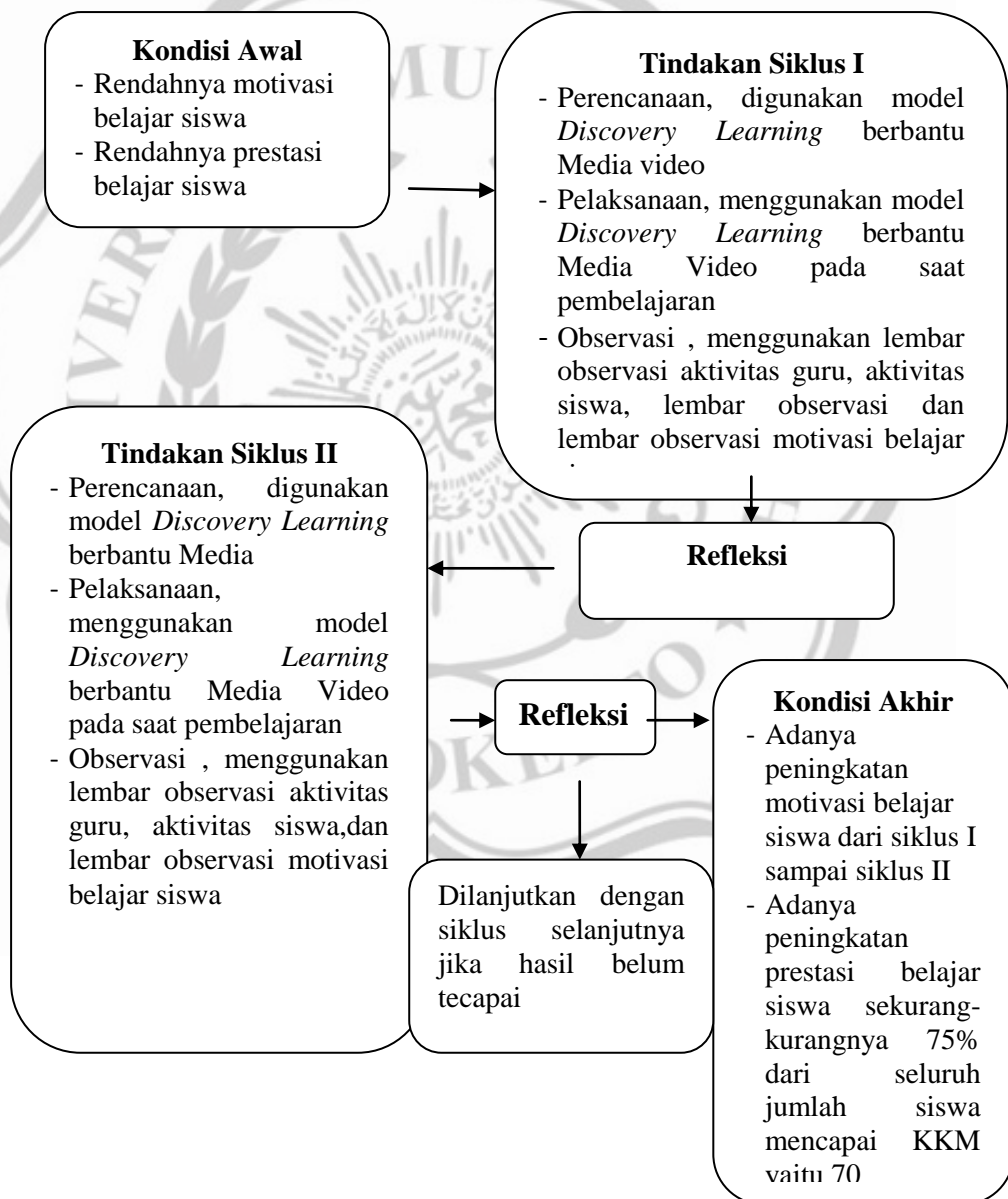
**Kondisi Awal**
- Rendahnya motivasi belajar siswa
- Rendahnya prestasi belajar siswa

**Tindakan Siklus I**
- Perencanaan, digunakan model *Discovery Learning* berbantu Media video
- Pelaksanaan, menggunakan model *Discovery Learning* berbantu Media Video pada saat pembelajaran
- Observasi , menggunakan lembar observasi aktivitas guru, aktivitas siswa, lembar observasi dan lembar observasi motivasi belajar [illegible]

**Refleksi**

**Tindakan Siklus II**
- Perencanaan, digunakan model *Discovery Learning* berbantu Media
- Pelaksanaan, menggunakan model *Discovery Learning* berbantu Media Video pada saat pembelajaran
- Observasi , menggunakan lembar observasi aktivitas guru, aktivitas siswa,dan lembar observasi motivasi belajar siswa

**Refleksi**

**Kondisi Akhir**
- Adanya peningkatan motivasi belajar siswa dari siklus I sampai siklus II
- Adanya peningkatan prestasi belajar siswa sekurang-kurangnya 75% dari seluruh jumlah siswa mencapai KKM yaitu 70

Dilanjutkan dengan siklus selanjutnya jika hasil belum tecapai